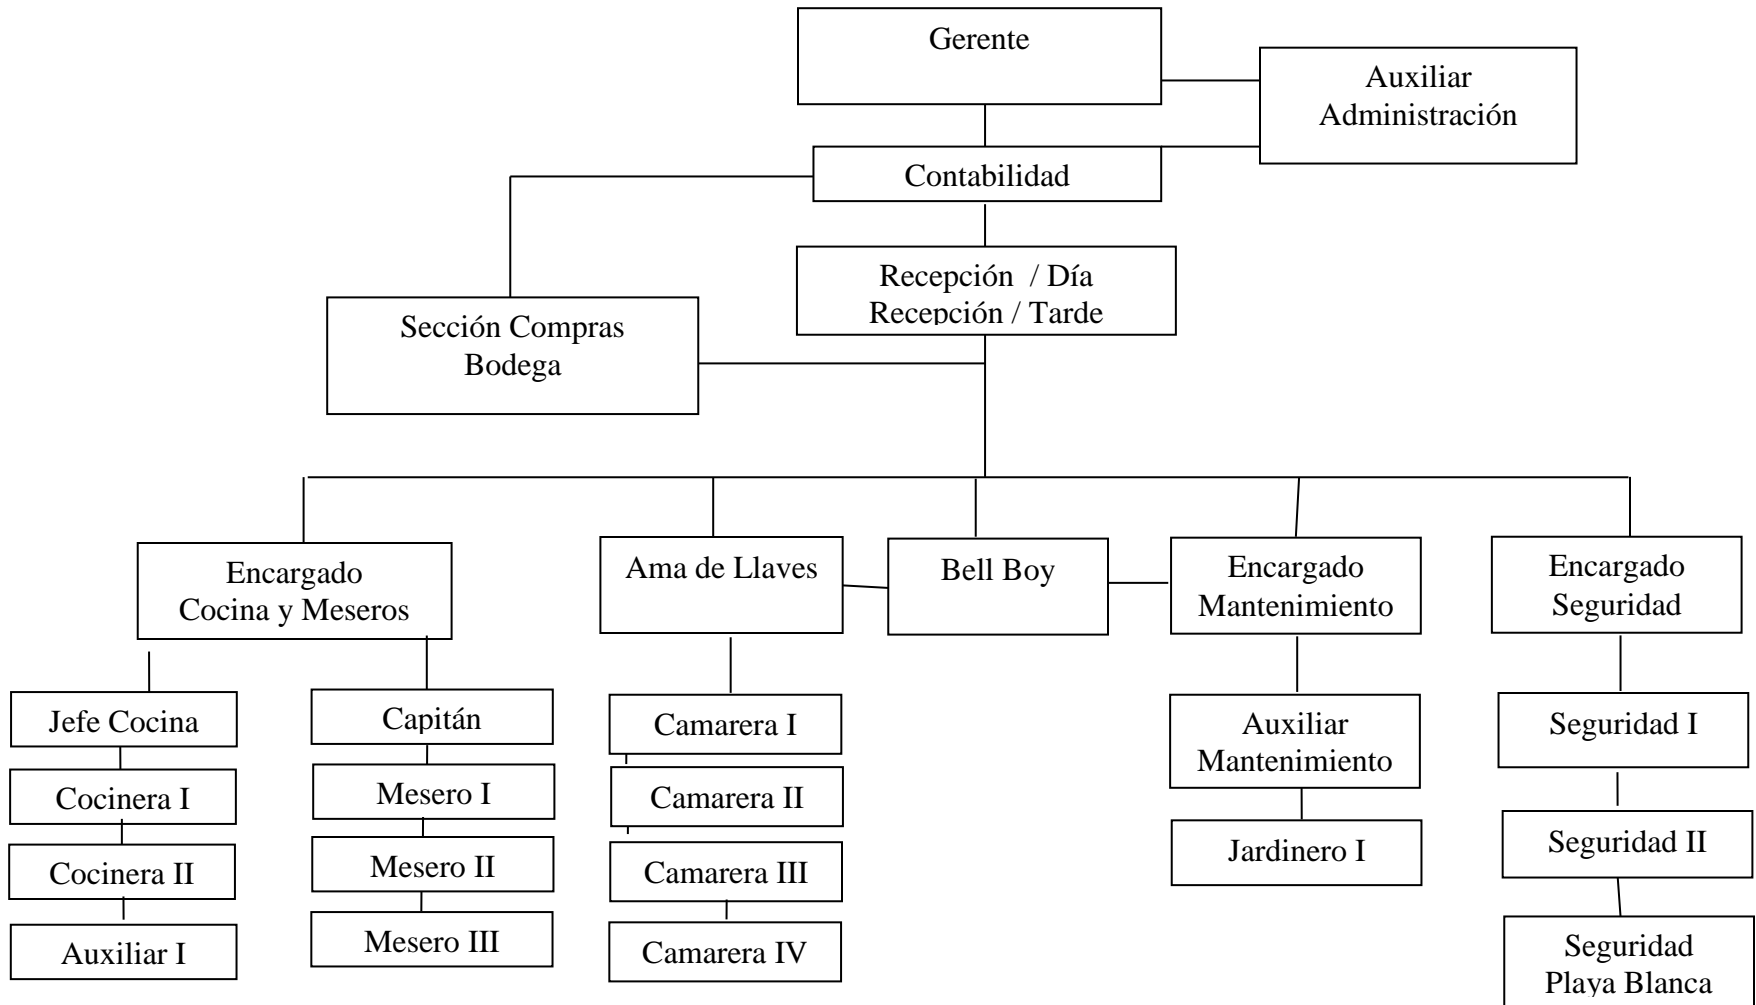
Gerente

Auxiliar Administración

Contabilidad

Recepción / Día
Recepción / Tarde

Sección Compras
Bodega

Encargado
Cocina y Meseros

Ama de Llaves

Bell Boy

Encargado
Mantenimiento

Encargado
Seguridad

Jefe Cocina

Cocinera I

Cocinera II

Auxiliar I

Capitán

Mesero I

Mesero II

Mesero III

Camarera I

Camarera II

Camarera III

Camarera IV

Auxiliar
Mantenimiento

Jardinero I

Seguridad I

Seguridad II

Seguridad
Playa Blanca